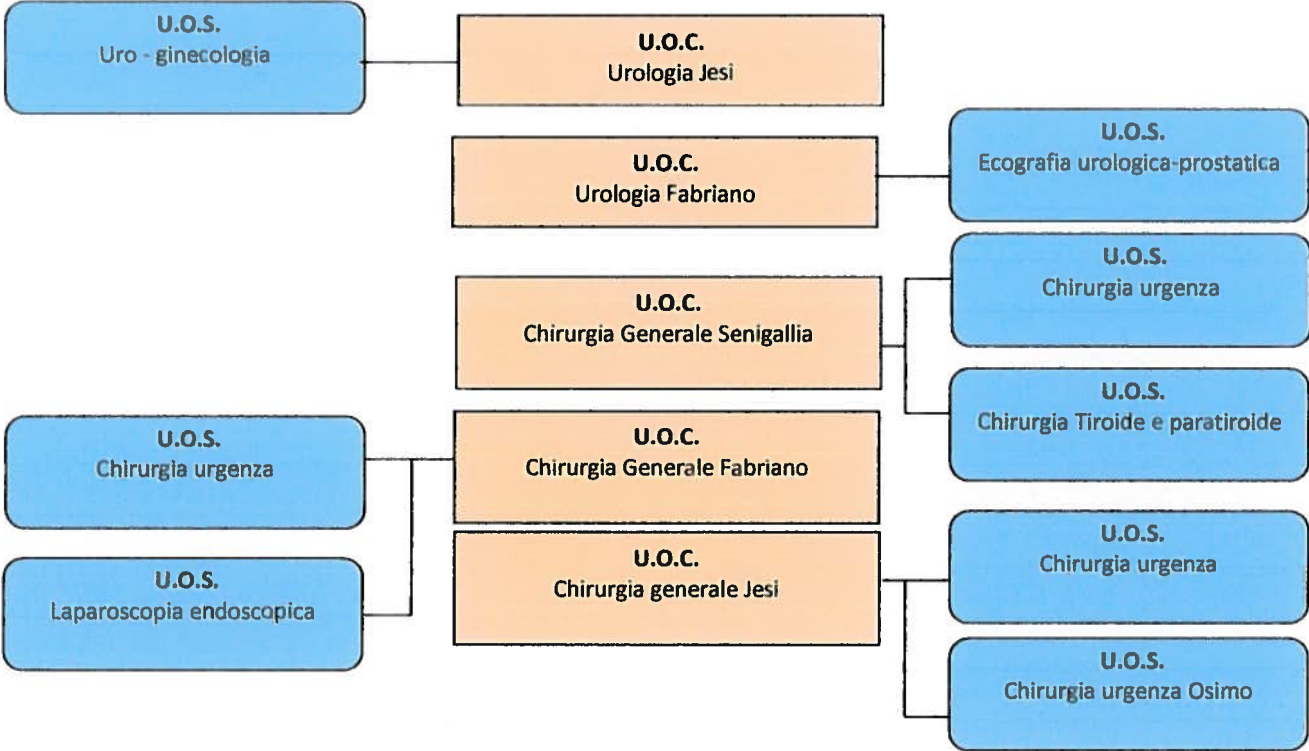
U.O.S.
Uro - ginecologia

U.O.C.
Urologia Jesi

U.O.C.
Urologia Fabriano

U.O.S.
Ecografia urologica-prostatica

U.O.C.
Chirurgia Generale Senigallia

U.O.S.
Chirurgia urgenza

U.O.S.
Chirurgia Tiroide e paratiroide

U.O.S.
Chirurgia urgenza

U.O.S.
Laparoscopia endoscopica

U.O.C.
Chirurgia Generale Fabriano

U.O.C.
Chirurgia generale Jesi

U.O.S.
Chirurgia urgenza

U.O.S.
Chirurgia urgenza Osimo